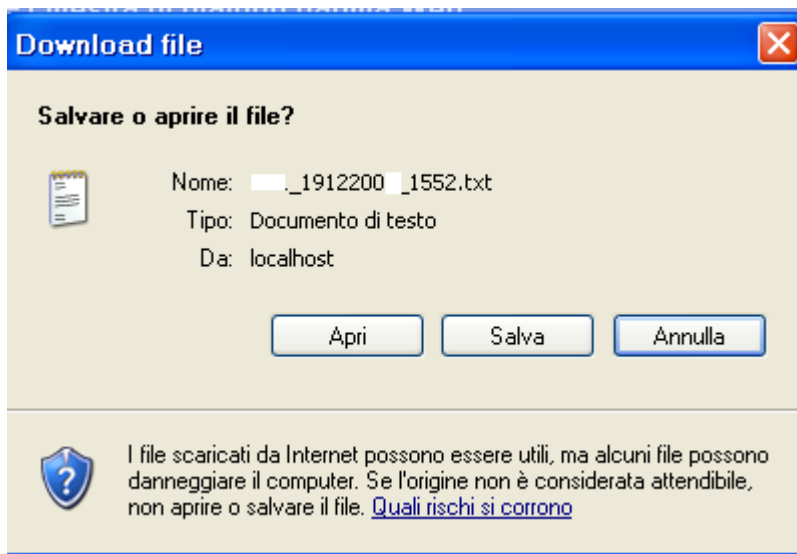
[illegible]

Download file

Salvare o aprire il file?

Nome: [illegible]._1912200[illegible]_1552.txt
Tipo: Documento di testo
Da: localhost

Apri Salva Annulla

I file scaricati da Internet possono essere utili, ma alcuni file possono danneggiare il computer. Se l'origine non è considerata attendibile, non aprire o salvare il file. Quali rischi si corrono